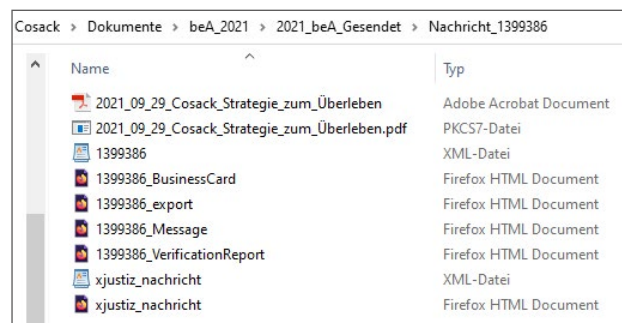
Cosack › Dokumente › beA_2021 › 2021_beA_Gesendet › Nachricht_1399386

| Name | Typ |
|---|---|
| 2021_09_29_Cosack_Strategie_zum_Überleben | Adobe Acrobat Document |
| 2021_09_29_Cosack_Strategie_zum_Überleben.pdf | PKCS7-Datei |
| 1399386 | XML-Datei |
| 1399386_BusinessCard | Firefox HTML Document |
| 1399386_export | Firefox HTML Document |
| 1399386_Message | Firefox HTML Document |
| 1399386_VerificationReport | Firefox HTML Document |
| xjustiz_nachricht | XML-Datei |
| xjustiz_nachricht | Firefox HTML Document |